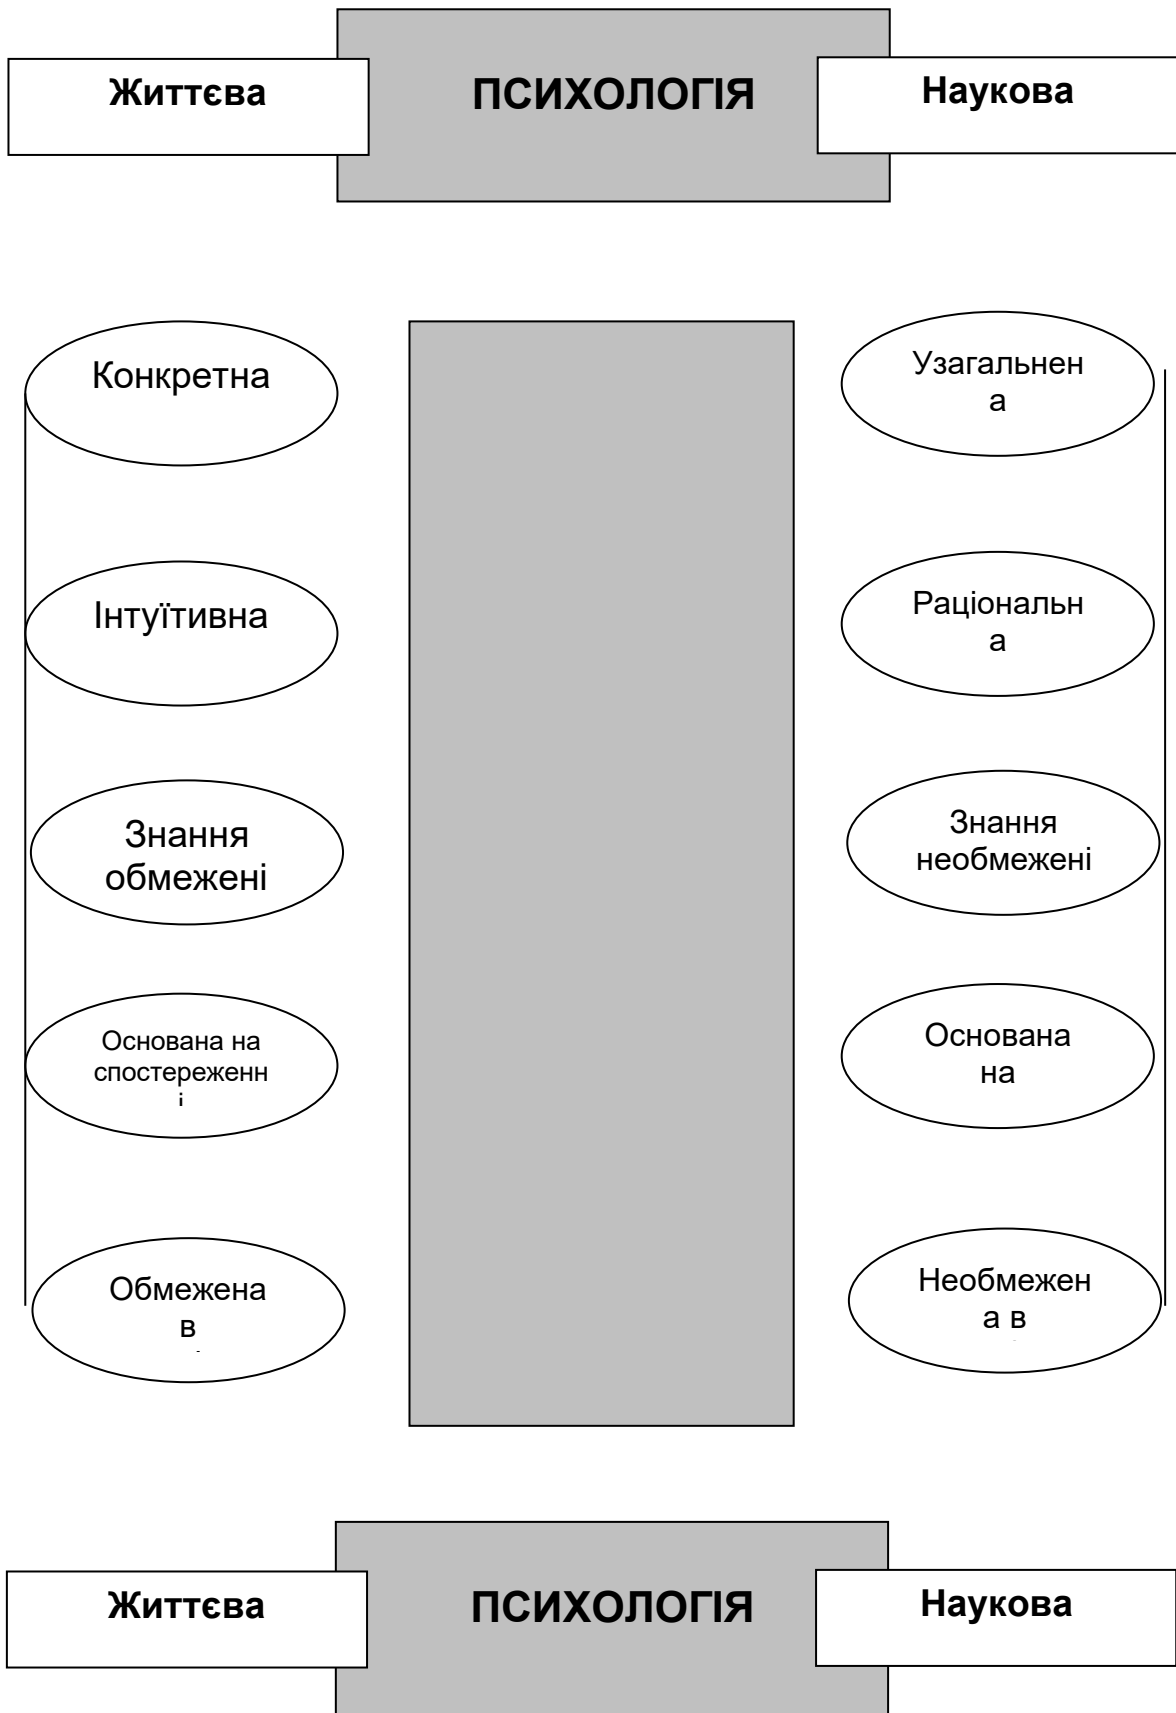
Життєва

ПСИХОЛОГІЯ

Наукова

Конкретна

Інтуїтивна

Знання обмежені

Основана на спостереженн
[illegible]

Обмежена в
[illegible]

Узагальнен а

Раціональн а

Знання необмежені

Основана на

Необмежен а в
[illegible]

Життєва

ПСИХОЛОГІЯ

Наукова